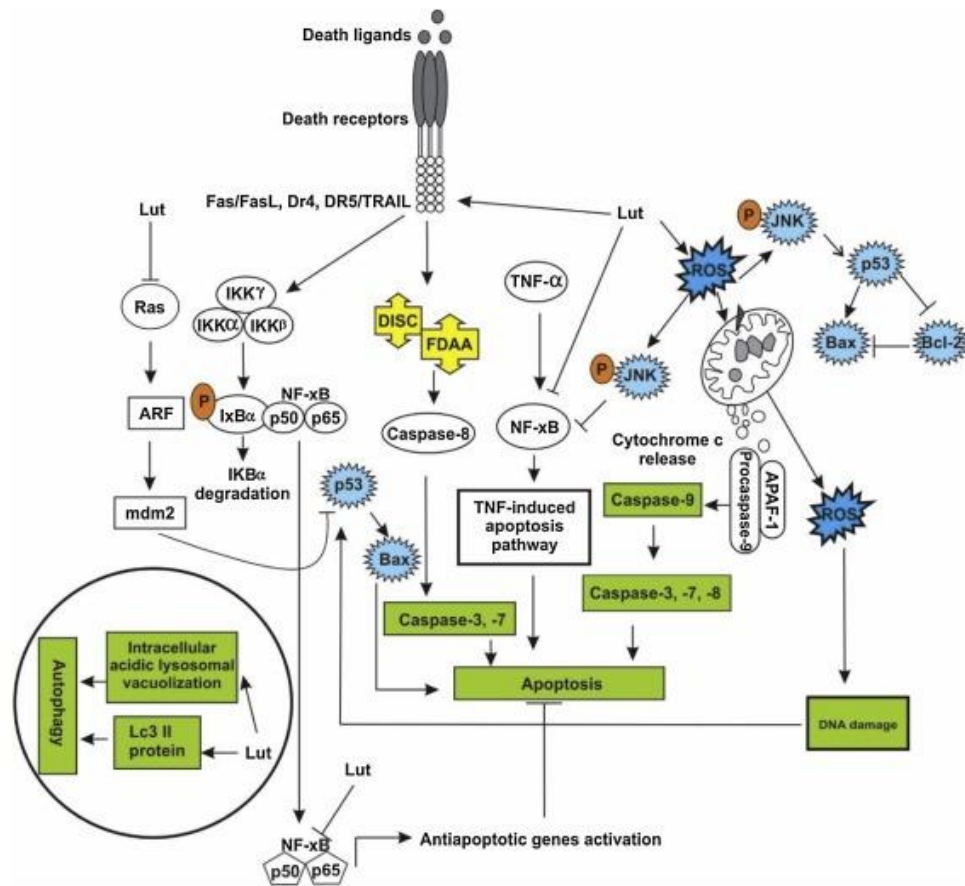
Death ligands

Death receptors

Fas/FasL, Dr4, DR5/TRAIL

Lut

Ras

ARF

mdm2

IKKγ

IKKα

IKKβ

P

IκBα

NF-κB

p50

p65

IKBα degradation

DISC

FDAA

Caspase-8

p53

Bax

Caspase-3, -7

TNF-α

NF-κB

TNF-induced apoptosis pathway

Lut

ROS

P

JNK

p53

Bax

Bcl-2

P

JNK

Cytochrome c release

Procaspase-9

APAF-1

Caspase-9

Caspase-3, -7, -8

ROS

Apoptosis

DNA damage

Autophagy

Intracellular acidic lysosomal vacuolization

Lc3 II protein

Lut

Lut

NF-κB

p50

p65

Antiapoptotic genes activation